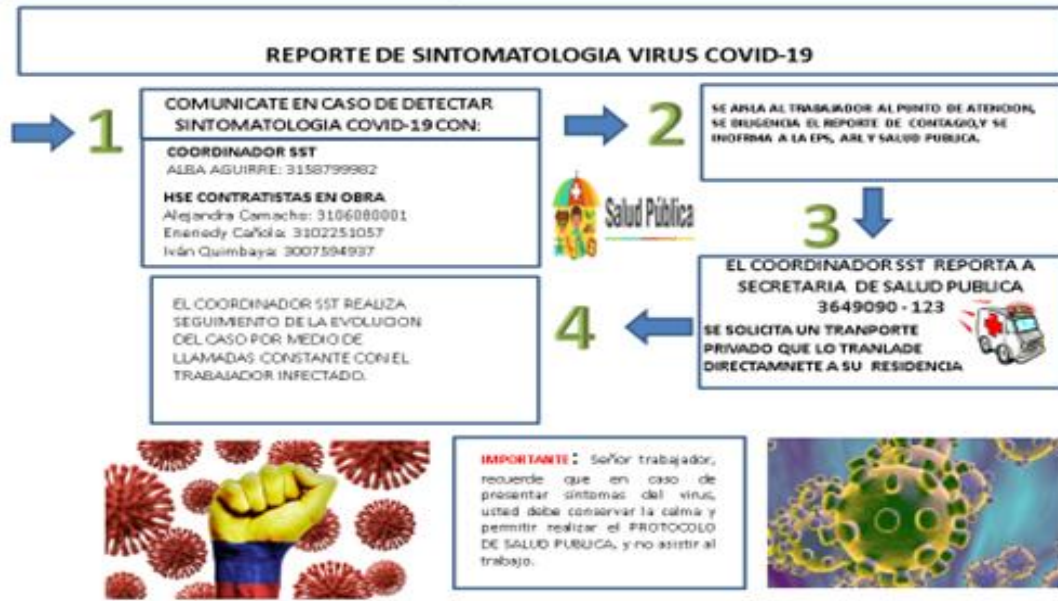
REPORTE DE SINTOMATOLOGIA VIRUS COVID-19

1

COMUNICATE EN CASO DE DETECTAR SINTOMATOLOGIA COVID-19 CON:

COORDINADOR SST
ALBA AGUIRRE: 3158799982

HSE CONTRATISTAS EN OBRA
Alejandra Camacho: 3106080001
Enenedy Cañola: 3102251057
Iván Quimbaya: 3007594937

2

SE AISLA AL TRABAJADOR AL PUNTO DE ATENCION, SE DILIGENCIA EL REPORTE DE CONTAGIO,Y SE INOFRMA A LA EPS, ARL Y SALUD PUBLICA.

Salud Pública

3

EL COORDINADOR SST REPORTA A SECRETARIA DE SALUD PUBLICA 3649090 - 123

SE SOLICITA UN TRANPORTE PRIVADO QUE LO TRANLADE DIRECTAMNETE A SU RESIDENCIA

4

EL COORDINADOR SST REALIZA SEGUIMIENTO DE LA EVOLUCION DEL CASO POR MEDIO DE LLAMADAS CONSTANTE CON EL TRABAJADOR INFECTADO.

IMPORTANTE: Señor trabajador, recuerde que en caso de presentar sintomas del virus, usted debe conservar la calma y permitir realizar el PROTOCOLO DE SALUD PUBLICA, y no asistir al trabajo.